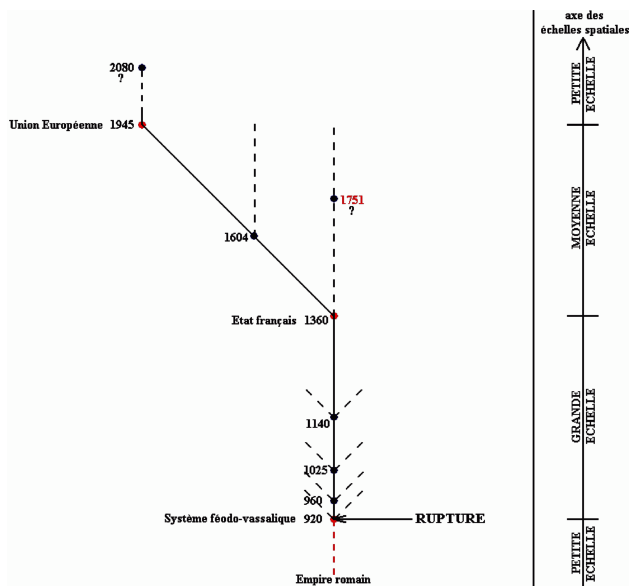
axe des échelles spatiales

2080
?

Union Européenne 1945

1604

1751
?

Etat français 1360

1140

1025

960

Système féodo-vassalique 920

RUPTURE

Empire romain

PETITE ECHELLE

MOYENNE ECHELLE

GRANDE ECHELLE

PETITE ECHELLE